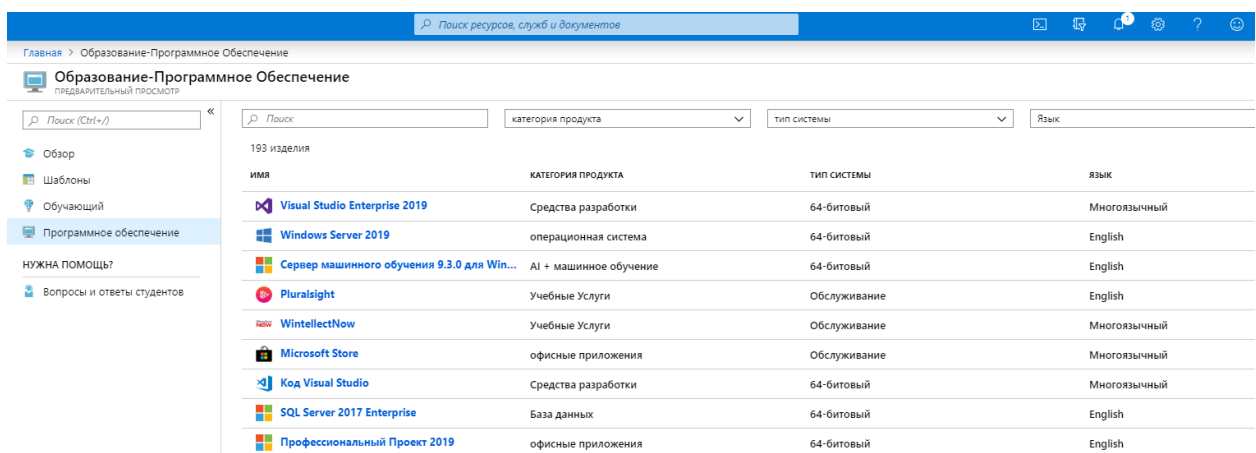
Поиск ресурсов, служб и документов

1

Главная > Образование-Программное Обеспечение

Образование-Программное Обеспечение
ПРЕДВАРИТЕЛЬНЫЙ ПРОСМОТР

Поиск (Ctrl+/)

«

Обзор
Шаблоны
Обучающий
Программное обеспечение

НУЖНА ПОМОЩЬ?

Вопросы и ответы студентов

Поиск

категория продукта

тип системы

Язык

193 изделия

| ИМЯ | КАТЕГОРИЯ ПРОДУКТА | ТИП СИСТЕМЫ | ЯЗЫК |
|---|---|---|---|
| Visual Studio Enterprise 2019 | Средства разработки | 64-битовый | Многоязычный |
| Windows Server 2019 | операционная система | 64-битовый | English |
| Сервер машинного обучения 9.3.0 для Win... | AI + машинное обучение | 64-битовый | English |
| Pluralsight | Учебные Услуги | Обслуживание | English |
| WintellectNow | Учебные Услуги | Обслуживание | Многоязычный |
| Microsoft Store | офисные приложения | Обслуживание | Многоязычный |
| Код Visual Studio | Средства разработки | 64-битовый | Многоязычный |
| SQL Server 2017 Enterprise | База данных | 64-битовый | English |
| Профессиональный Проект 2019 | офисные приложения | 64-битовый | English |